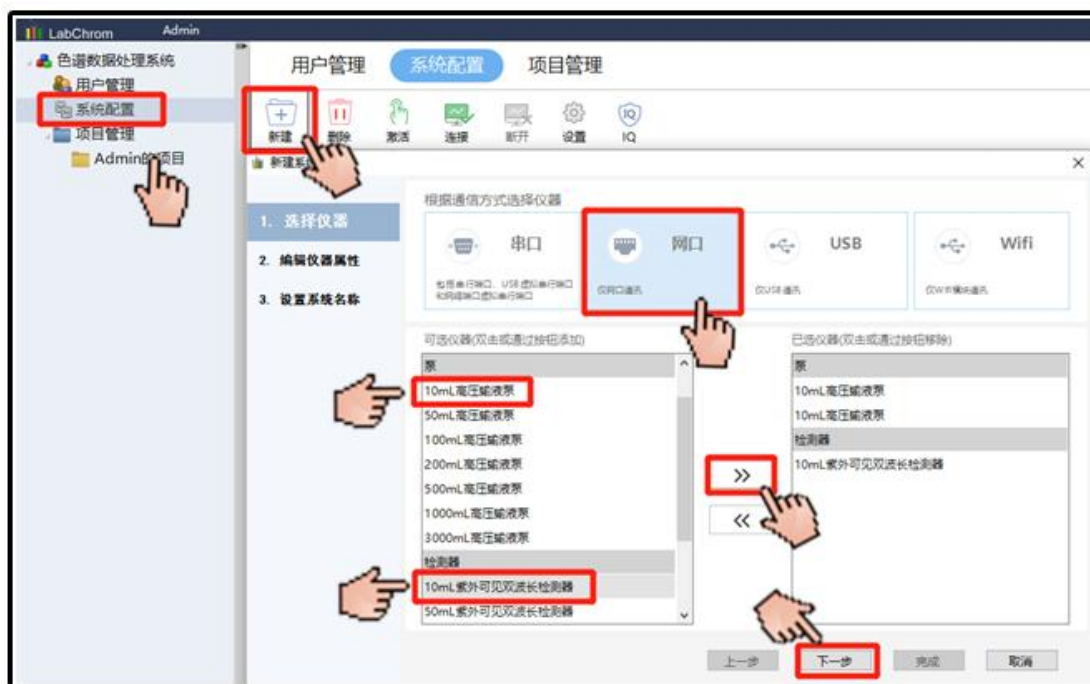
LabChrom Admin

色谱数据处理系统
用户管理
系统配置
项目管理
Admin的项目

用户管理 系统配置 项目管理

新建 删除 激活 连接 断开 设置 IQ

新建系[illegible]

1. 选择仪器
2. 编辑仪器属性
3. 设置系统名称

根据通信方式选择仪器

串口
包括串行端口、USB虚拟串行端口和网络端口虚拟串行端口

网口
仅网口通讯

USB
仅USB通讯

Wifi
仅WIFI模块通讯

可选仪器(双击或通过按钮添加)
泵
10mL高压输液泵
50mL高压输液泵
100mL高压输液泵
200mL高压输液泵
500mL高压输液泵
1000mL高压输液泵
3000mL高压输液泵
检测器
10mL紫外可见双波长检测器
50mL紫外可见双波长检测器

>>
<<

已选仪器(双击或通过按钮移除)
泵
10mL高压输液泵
10mL高压输液泵
检测器
10mL紫外可见双波长检测器

上一步 下一步 完成 取消